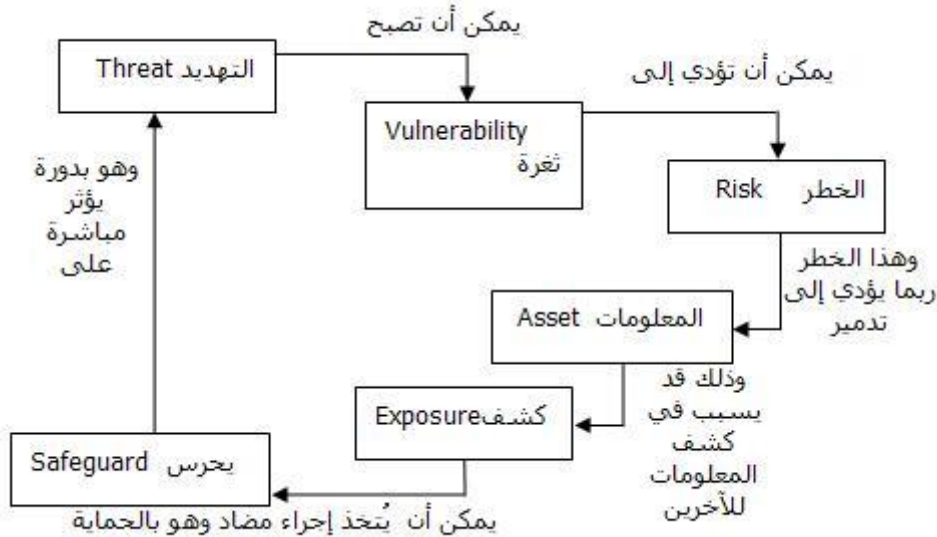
يمكن أن تصبح

Threat التهديد

يمكن أن تؤدي إلى

Vulnerability
ثغرة

Risk الخطر

وهو بدورة يؤثر مباشرة على

وهذا الخطر ربما يؤدي إلى تدمير

Asset المعلومات

وذلك قد يسبب في كشف المعلومات للأخرين

Exposureكشف

Safeguard يحرس

يمكن أن يُتخذ إجراء مضاد وهو بالحماية